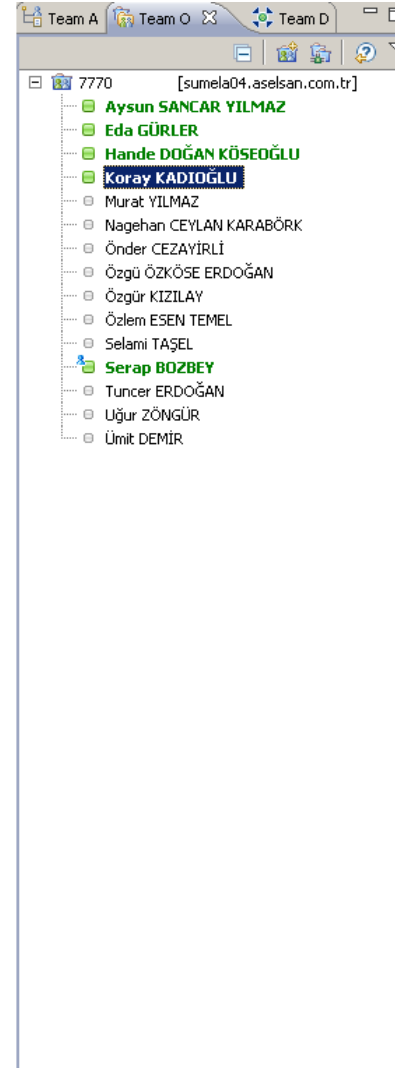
Team A | Team O | Team D

7770 [sumela04.aselsan.com.tr]
Aysun SANCAR YILMAZ
Eda GÜRLER
Hande DOĞAN KÖSEOĞLU
Koray KADIOĞLU
Murat YILMAZ
Nagehan CEYLAN KARABÖRK
Önder CEZAYİRLİ
Özgü ÖZKÖSE ERDOĞAN
Özgür KIZILAY
Özlem ESEN TEMEL
Selami TAŞEL
Serap BOZBEY
Tuncer ERDOĞAN
Uğur ZÖNGÜR
Ümit DEMİR